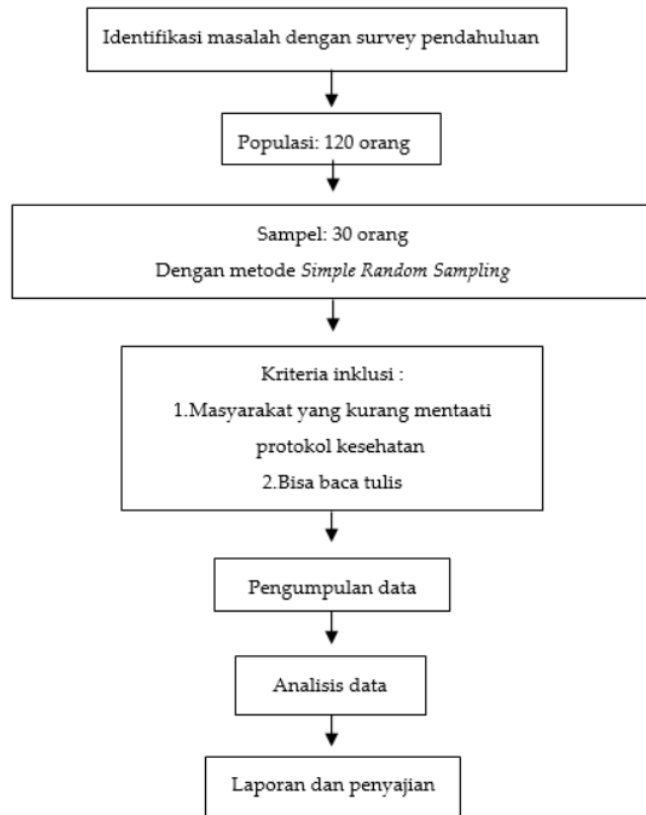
Identifikasi masalah dengan survey pendahuluan

Populasi: 120 orang

Sampel: 30 orang

Dengan metode *Simple Random Sampling*

Kriteria inklusi :

1.Masyarakat yang kurang mentaati protokol kesehatan

2.Bisa baca tulis

Pengumpulan data

Analisis data

Laporan dan penyajian